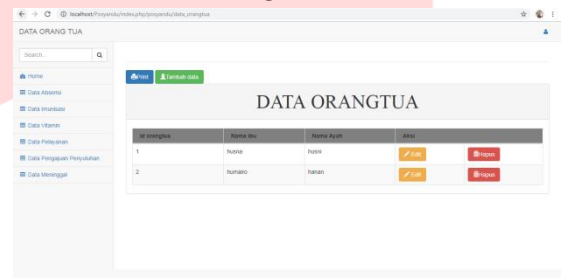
localhost/Posyandu/index.php/posyandu/data_orangtua

DATA ORANG TUA

Search...

Home

Data Absensi

Data Imunisasi

Data Vitamin

Data Pelayanan

Data Pengajuan Penyuluhan

Data Meninggal

Print

Tambah data

DATA ORANGTUA

| Id orangtua | Nama ibu | Nama Ayah | Aksi | |
|---|---|---|---|---|
| 1 | husna | husni | Edit | Hapus |
| 2 | humaira | hanan | Edit | Hapus |